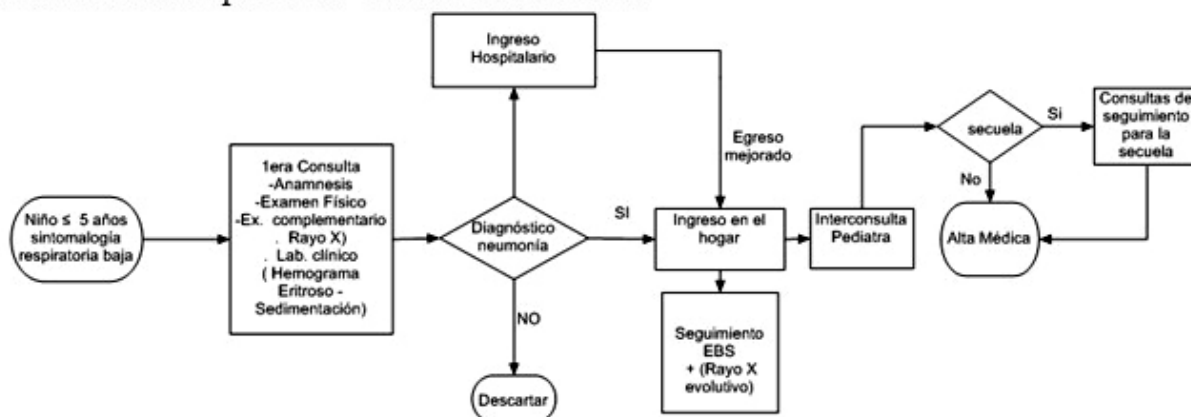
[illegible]

Ingreso Hospitalario

Egreso mejorado

Niño ≤ 5 años sintomalogía respiratoria baja

1era Consulta
-Anamnesis
-Examen Físico
-Ex. complementario
. Rayo X)
. Lab. clínico
( Hemograma
Eritroso -
Sedimentación)

Diagnóstico neumonía

SI

NO

Descartar

Ingreso en el hogar

Seguimiento EBS + (Rayo X evolutivo)

Interconsulta Pediatra

secuela

Si

No

Consultas de seguimiento para la secuela

Alta Médica